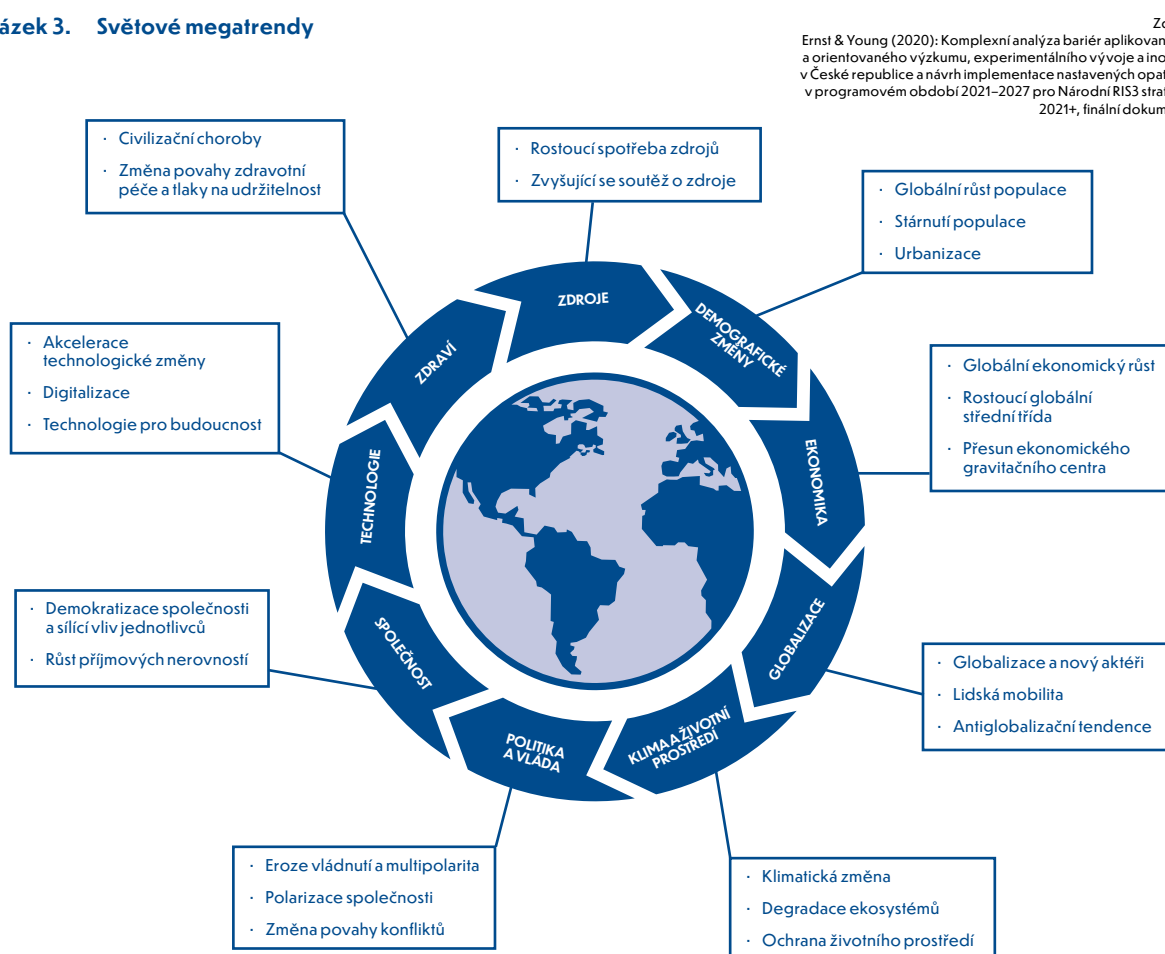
ázek 3. Světové megatrendy

Zd
Ernst & Young (2020): Komplexní analýza bariér aplikovan
a orientovaného výzkumu, experimentálního vývoje a ino
v České republice a návrh implementace nastavených opat
v programovém období 2021–2027 pro Národní RIS3 strat
2021+, finální dokum

· Civilizační choroby
· Změna povahy zdravotní péče a tlaky na udržitelnost

· Rostoucí spotřeba zdrojů
· Zvyšující se soutěž o zdroje

· Globální růst populace
· Stárnutí populace
· Urbanizace

· Akcelerace technologické změny
· Digitalizace
· Technologie pro budoucnost

· Globální ekonomický růst
· Rostoucí globální střední třída
· Přesun ekonomického gravitačního centra

ZDROJE
DEMOGRAFICKÉ ZMĚNY
EKONOMIKA
GLOBALIZACE
KLIMA A ŽIVOTNÍ PROSTŘEDÍ
POLITIKA A VLÁDA
SPOLEČNOST
TECHNOLOGIE
ZDRAVÍ

· Demokratizace společnosti a sílící vliv jednotlivců
· Růst příjmových nerovností

· Globalizace a nový aktéři
· Lidská mobilita
· Antiglobalizační tendence

· Eroze vládnutí a multipolarita
· Polarizace společnosti
· Změna povahy konfliktů

· Klimatická změna
· Degradace ekosystémů
· Ochrana životního prostředí